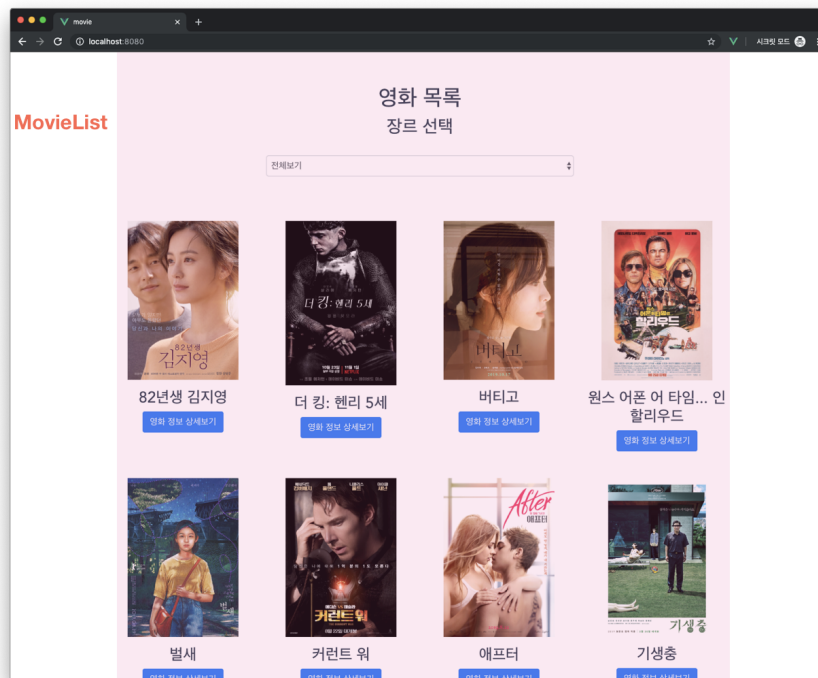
movie

localhost:8080

시크릿 모드

MovieList

영화 목록

장르 선택

전체보기

82년생
김지영

82년생 김지영

영화 정보 상세보기

더 킹: 헨리 5세

더 킹: 헨리 5세

영화 정보 상세보기

버티고

버티고

영화 정보 상세보기

할리우드

원스 어폰 어 타임... 인 할리우드

영화 정보 상세보기

벌새

벌새

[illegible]

커런트 워

커런트 워

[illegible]

After
애프터

애프터

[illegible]

기생충

기생충

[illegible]